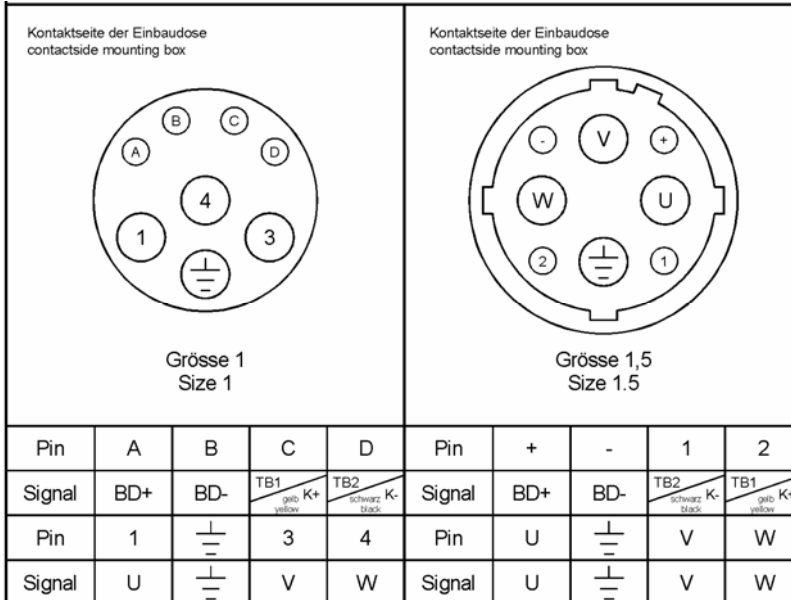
Kontaktseite der Einbaudose
contactside mounting box

B C
A D
4
1 3

Grösse 1
Size 1

Kontaktseite der Einbaudose
contactside mounting box

- V +
W U
2 1

Grösse 1,5
Size 1.5

| Pin | A | B | C | D | Pin | + | - | 1 | 2 |
|---|---|---|---|---|---|---|---|---|---|
| Signal | BD+ | BD- | TB1 gelb yellow K+ | TB2 schwarz black K- | Signal | BD+ | BD- | TB2 schwarz black K- | TB1 gelb yellow K+ |
| Pin | 1 | ⏚ | 3 | 4 | Pin | U | ⏚ | V | W |
| Signal | U | ⏚ | V | W | Signal | U | ⏚ | V | W |